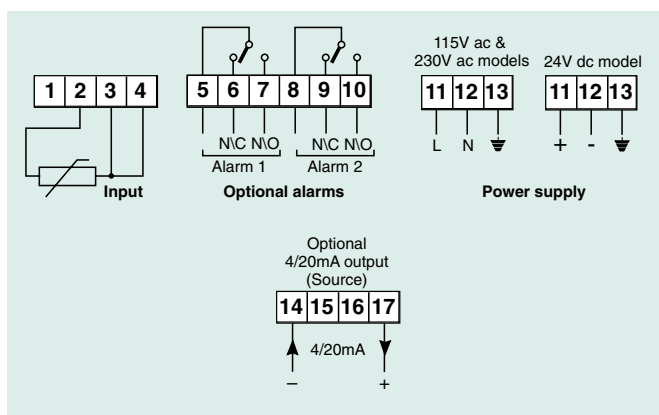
1 2 3 4

Input

5 6 7 8 9 10

N\C N\O N\C N\O

Alarm 1 Alarm 2

Optional alarms

115V ac &
230V ac models

11 12 13

L N

24V dc model

11 12 13

+ -

Power supply

Optional
4/20mA output
(Source)

14 15 16 17

4/20mA

– +